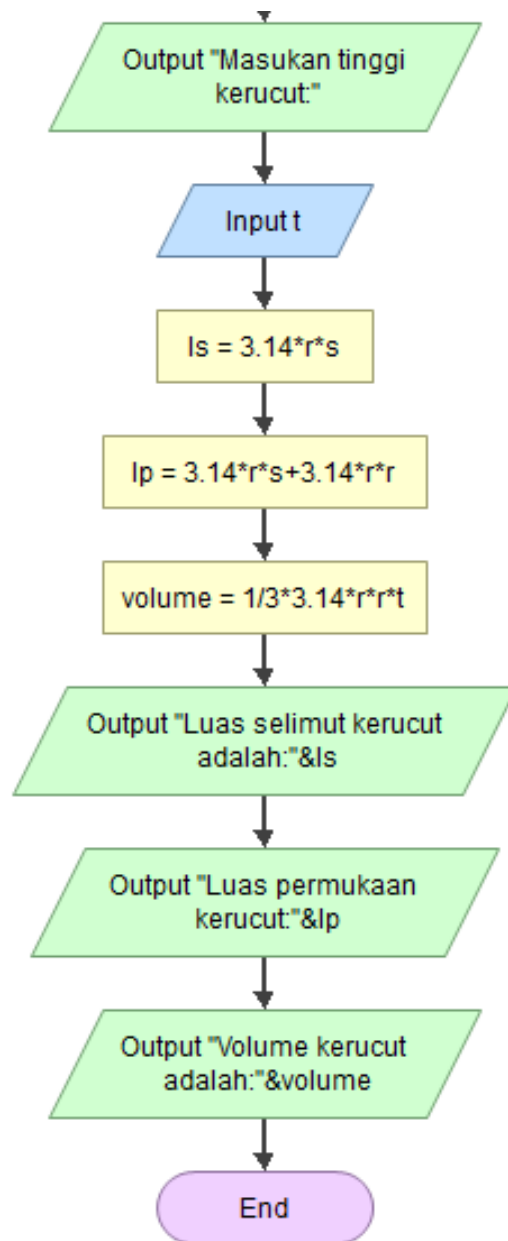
Output "Masukan tinggi kerucut:"

Input t

ls = 3.14*r*s

lp = 3.14*r*s+3.14*r*r

volume = 1/3*3.14*r*r*t

Output "Luas selimut kerucut adalah:"&ls

Output "Luas permukaan kerucut:"&lp

Output "Volume kerucut adalah:"&volume

End